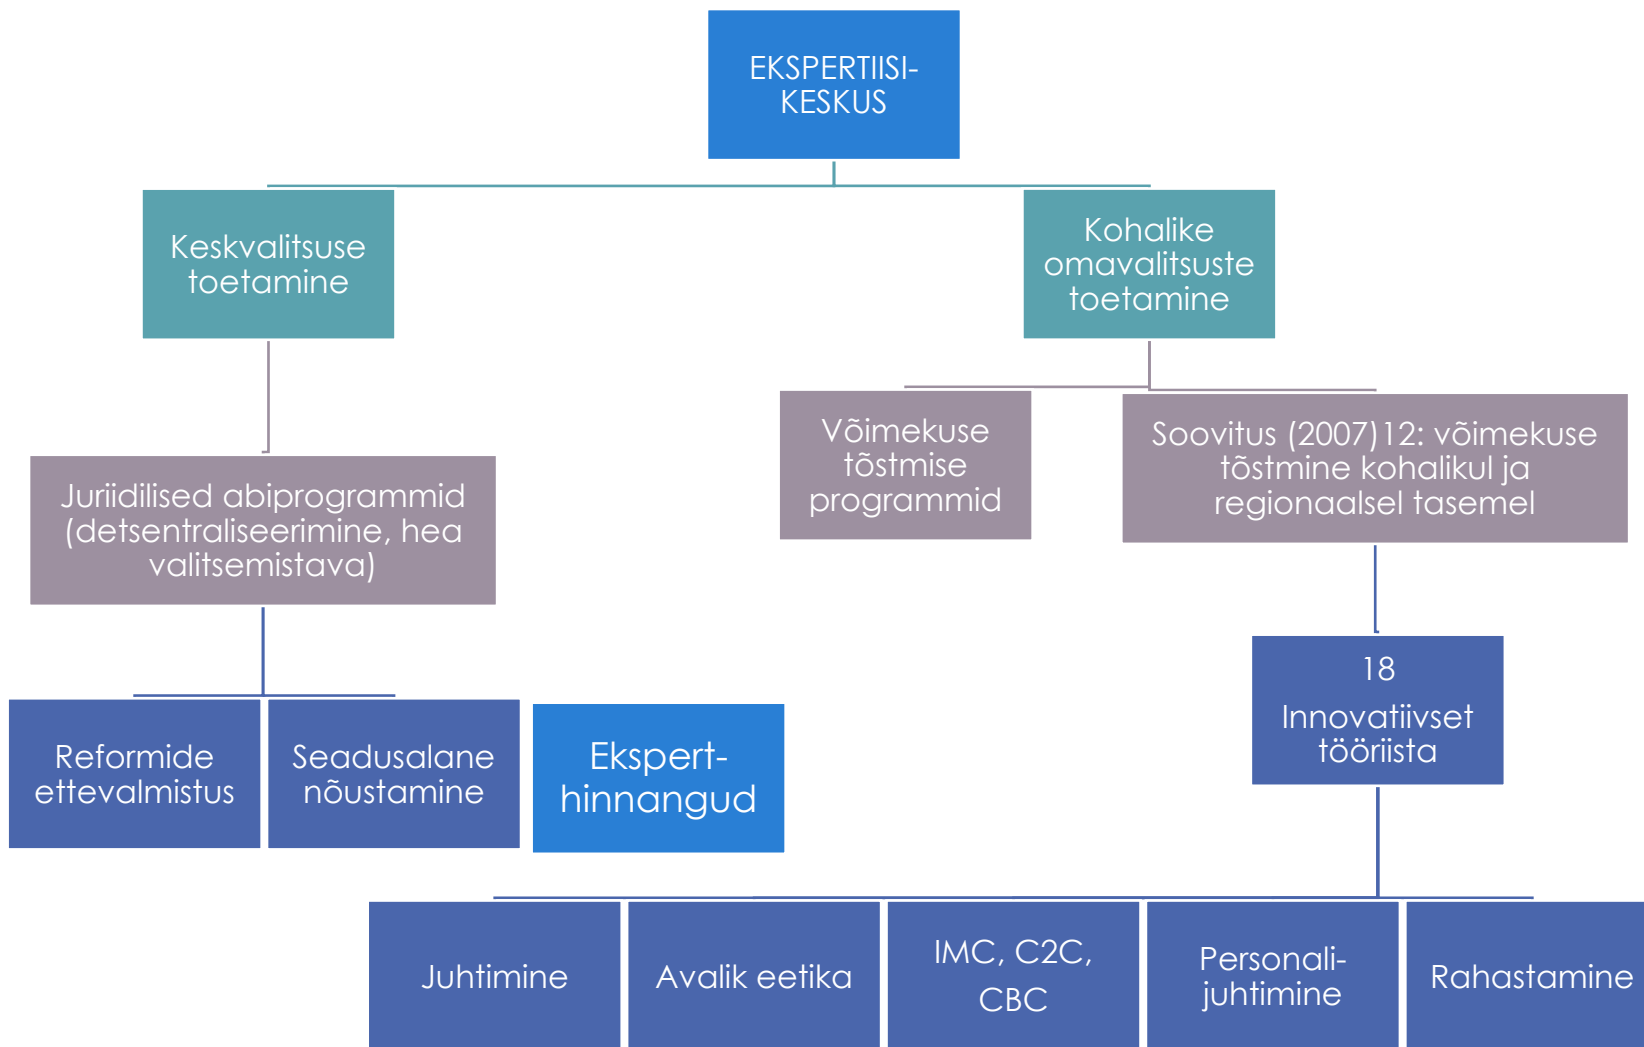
EKSPERTIISI-KESKUS

Keskvalitsuse toetamine

Kohalike omavalitsuste toetamine

Juriidilised abiprogrammid (detsentraliseerimine, hea valitsemistava)

Võimekuse tõstmise programmid

Soovitus (2007)12: võimekuse tõstmine kohalikul ja regionaalsel tasemel

Reformide ettevalmistus

Seadusalane nõustamine

Ekspert-hinnangud

18 Innovatiivset tööriista

Juhtimine

Avalik eetika

IMC, C2C, CBC

Personali-juhtimine

Rahastamine